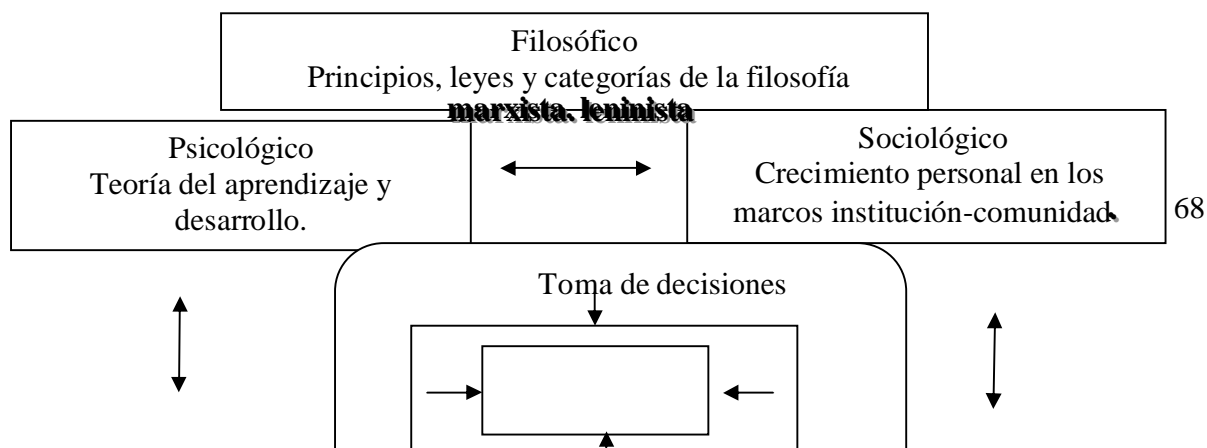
Filosófico
Principios, leyes y categorías de la filosofía marxista. leninista

Psicológico
Teoría del aprendizaje y desarrollo.

Sociológico
Crecimiento personal en los marcos institución-comunidad.

68

Toma de decisiones